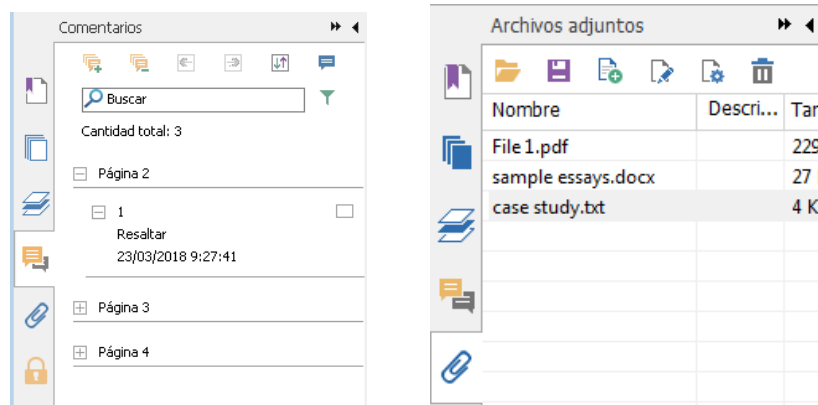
Comentarios

Buscar

Cantidad total: 3

Página 2

1

Resaltar

23/03/2018 9:27:41

Página 3

Página 4

Archivos adjuntos

| Nombre | Descri... | Tar |
|---|---|---|
| File 1.pdf | | 229 |
| sample essays.docx | | 27 |
| case study.txt | | 4 K |